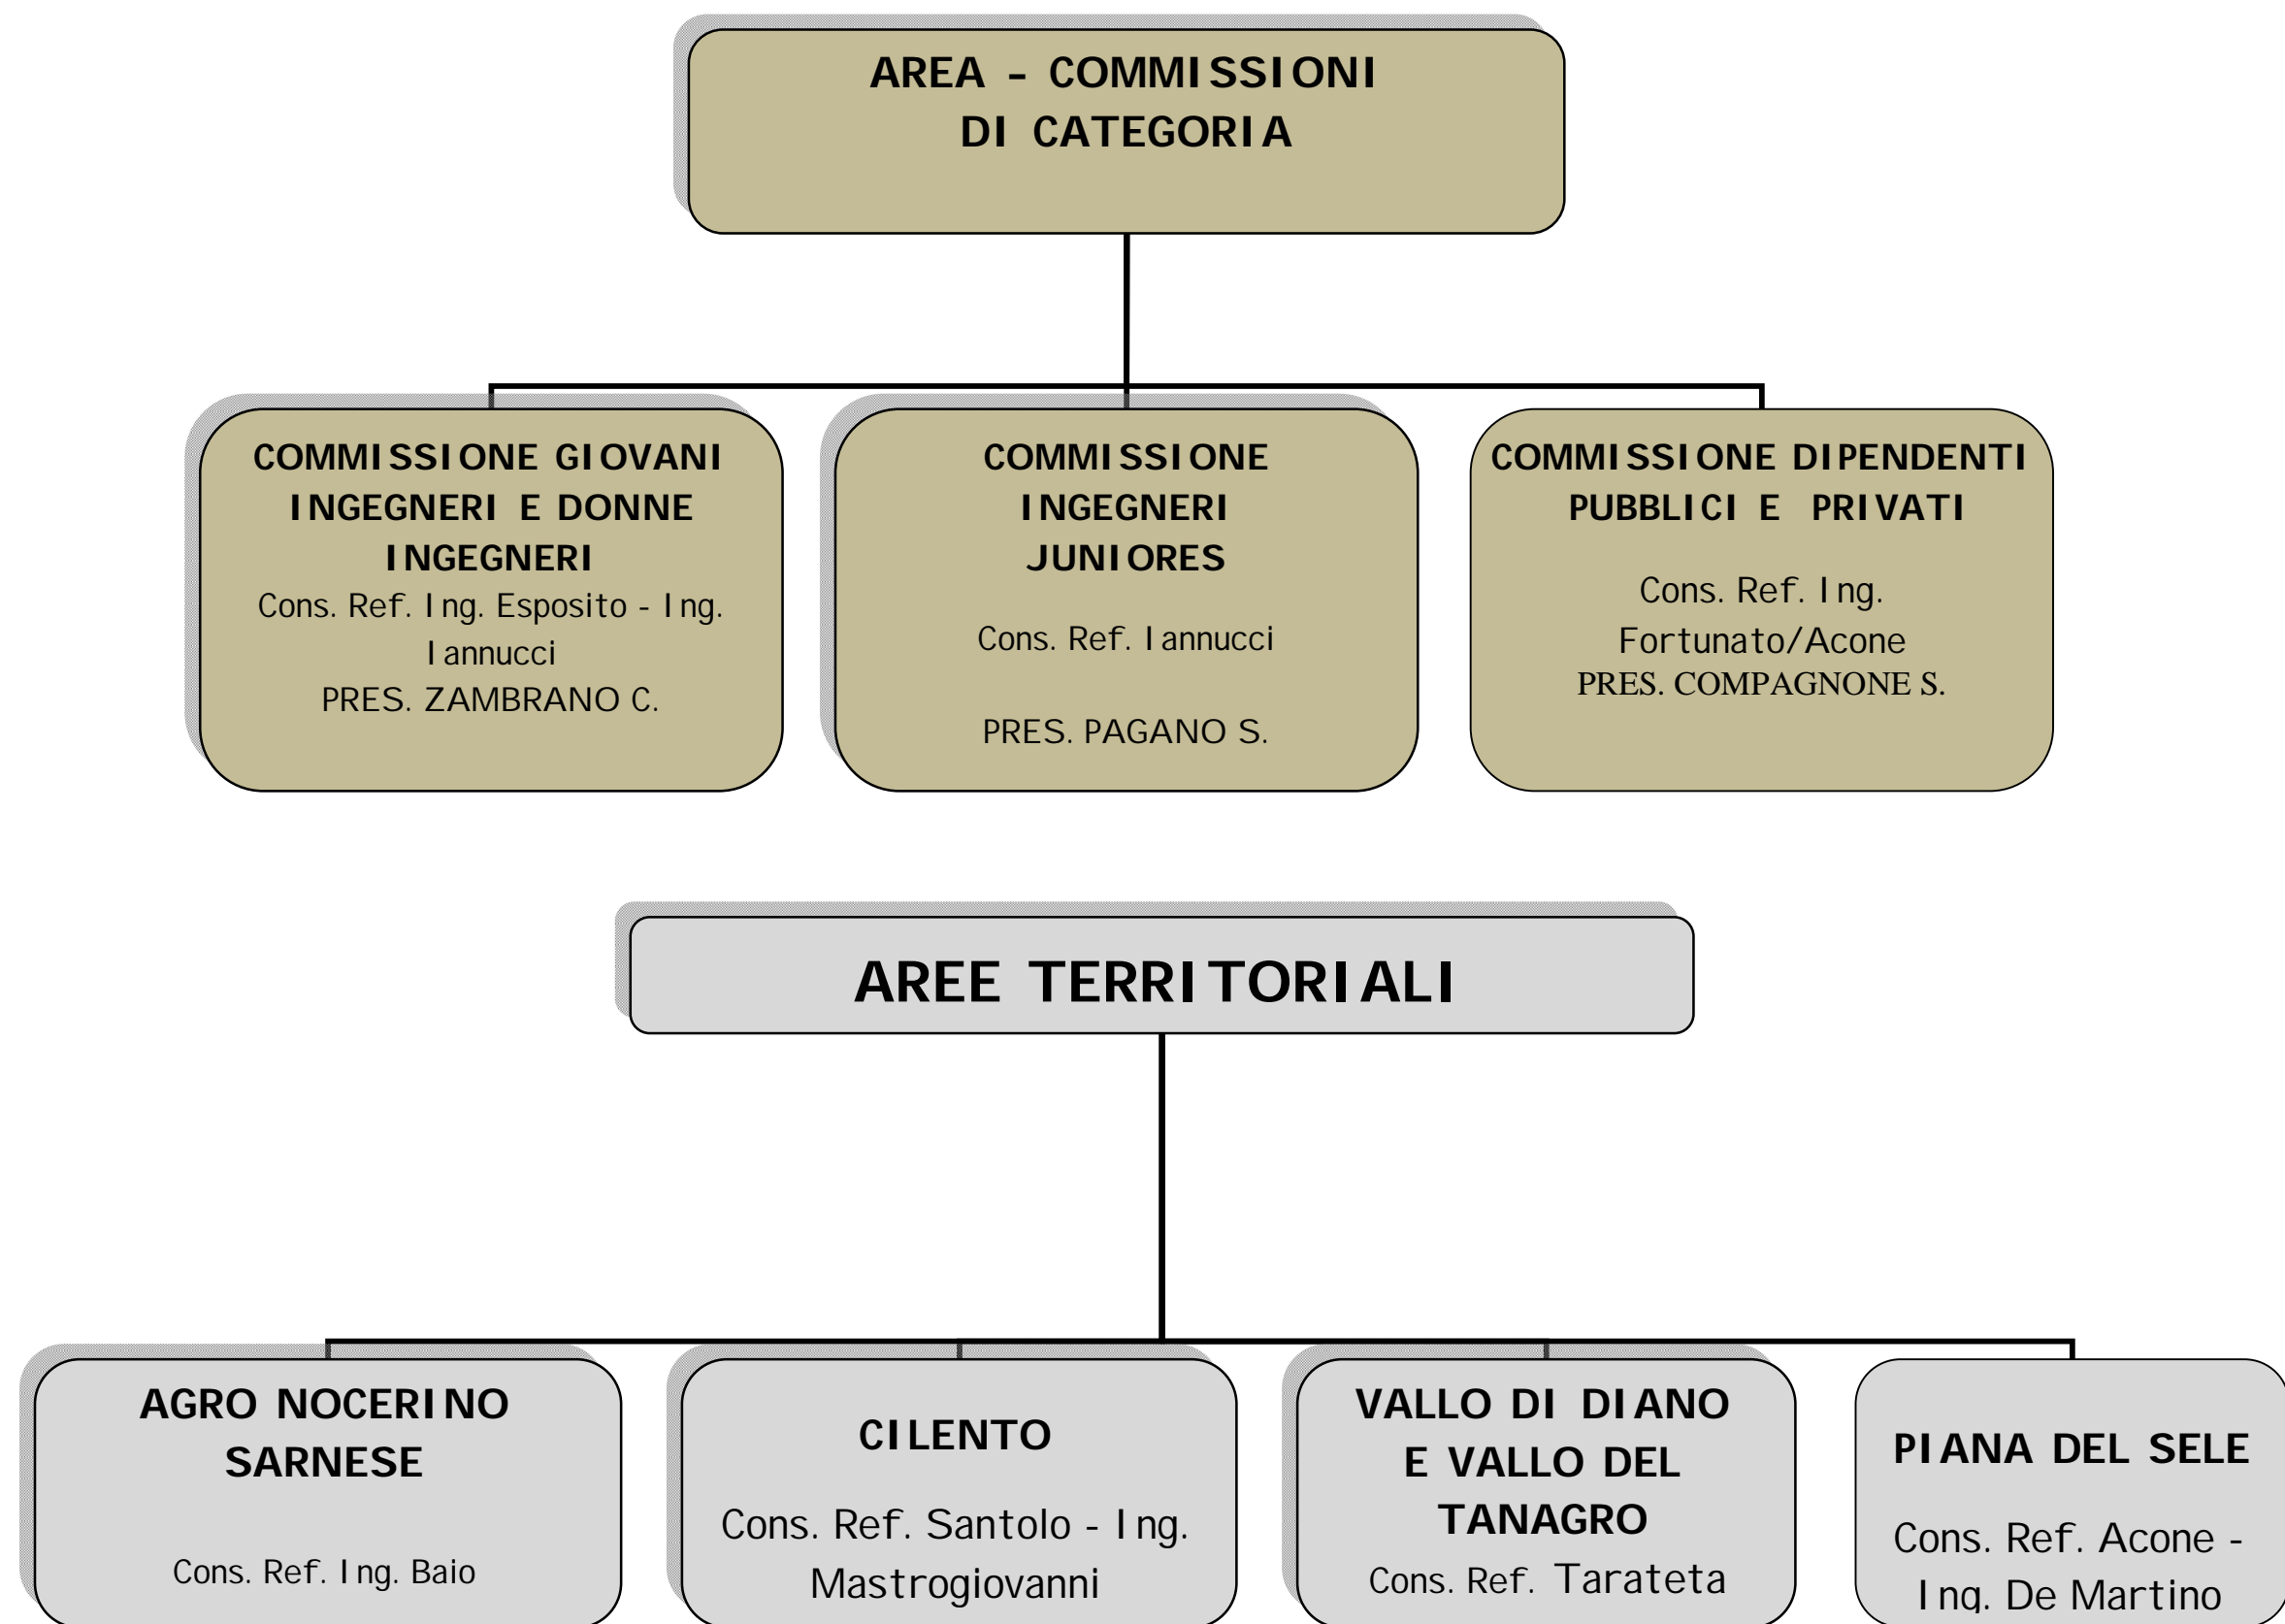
AREA - COMMISSIONI DI CATEGORIA

COMMISSIONE GIOVANI INGEGNERI E DONNE INGEGNERI
Cons. Ref. Ing. Esposito - Ing. Iannucci
PRES. ZAMBRANO C.

COMMISSIONE INGEGNERI JUNIORES
Cons. Ref. Iannucci
PRES. PAGANO S.

COMMISSIONE DIPENDENTI PUBBLICI E PRIVATI
Cons. Ref. Ing. Fortunato/Acone
PRES. COMPAGNONE S.

AREE TERRITORIALI

AGRO NOCERINO SARNESE
Cons. Ref. Ing. Baio

CILENTO
Cons. Ref. Santolo - Ing. Mastrogiovanni

VALLO DI DIANO E VALLO DEL TANAGRO
Cons. Ref. Tarateta

PIANA DEL SELE
Cons. Ref. Acone - Ing. De Martino